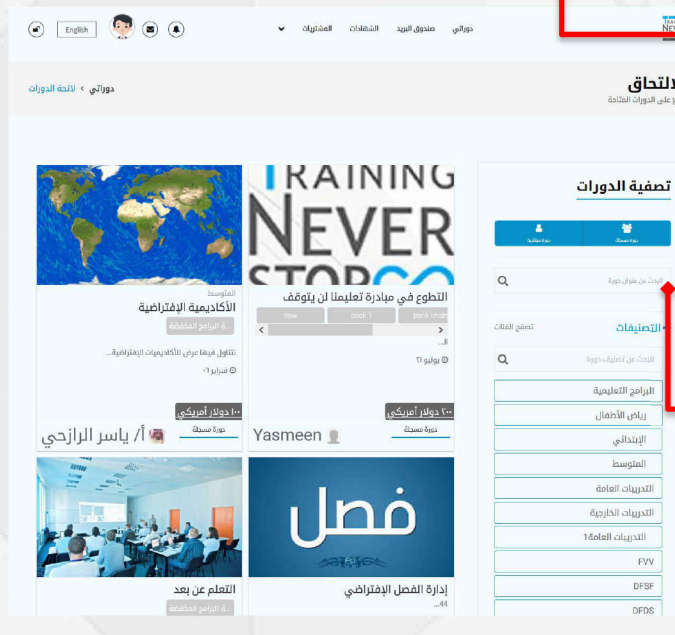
English

المشتريات الشهادات صندوق البريد دوراتي

NEV

الالتحاق
اطلع على الدورات المتاحة

دوراتي › لائحة الدورات

تصفية الدورات

دورة مسجلة دورة مباشرة

البحث عن عنوان دورة

التصنيفات تصفح الفئات

البحث عن تصنيف دورة

البرامج التعليمية
رياض الأطفال
الإبتدائي
المتوسط
التدريبات العامة
التدريبات الخارجية
التدريبات العامة1
FVV
DFSF
DFDS

TRAINING NEVER STOP

التطوع في مبادرة تعليمنا لن يتوقف

new pack 1 pack inside

...ll

يوليو ٦١

٢٠٠ دولار أمريكي

دورة مسجلة

Yasmeen

المتوسط

الأكاديمية الإفتراضية

البرامج المكثفة

تتناول فيها عرض للأكاديميات الإفتراضية...

فبراير ٠٦

١٠٠ دولار أمريكي

دورة مسجلة

أ/ ياسر الرازحي

فصل

إدارة الفصل الإفتراضي

...44

التعلم عن بعد

البرامج المكثفة